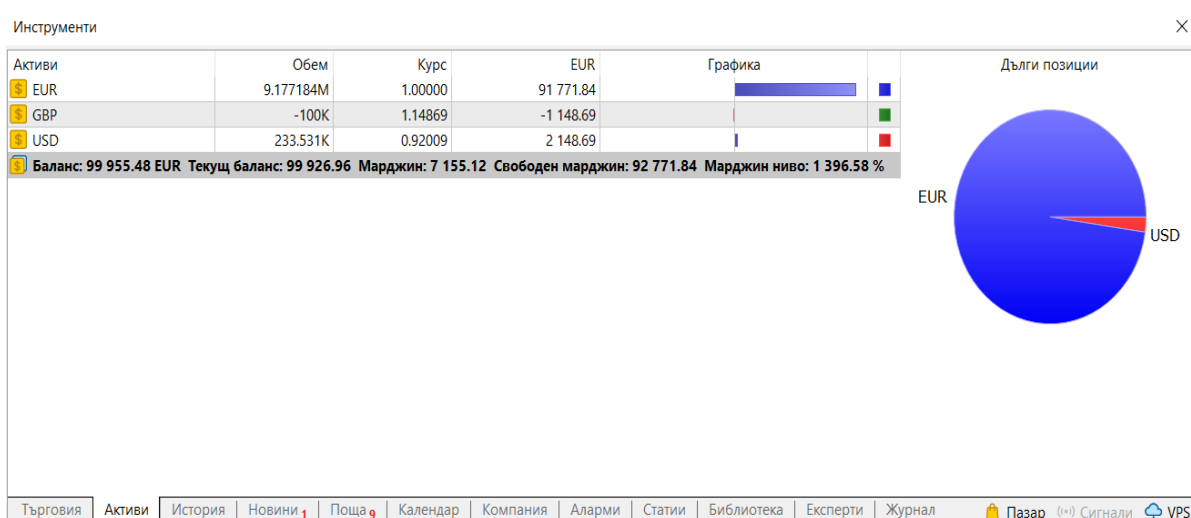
Инструменти

| Активи | Обем | Курс | EUR | Графика |
|---|---|---|---|---|
| EUR | 9.177184M | 1.00000 | 91 771.84 | |
| GBP | -100K | 1.14869 | -1 148.69 | |
| USD | 233.531K | 0.92009 | 2 148.69 | |

Баланс: 99 955.48 EUR Текущ баланс: 99 926.96 Марджин: 7 155.12 Свободен марджин: 92 771.84 Марджин ниво: 1 396.58 %

Дълги позиции

EUR

USD

Търговия | Активи | История | Новини 1 | Поща 9 | Календар | Компания | Аларми | Статии | Библиотека | Експерти | Журнал

Пазар | Сигнали | VPS